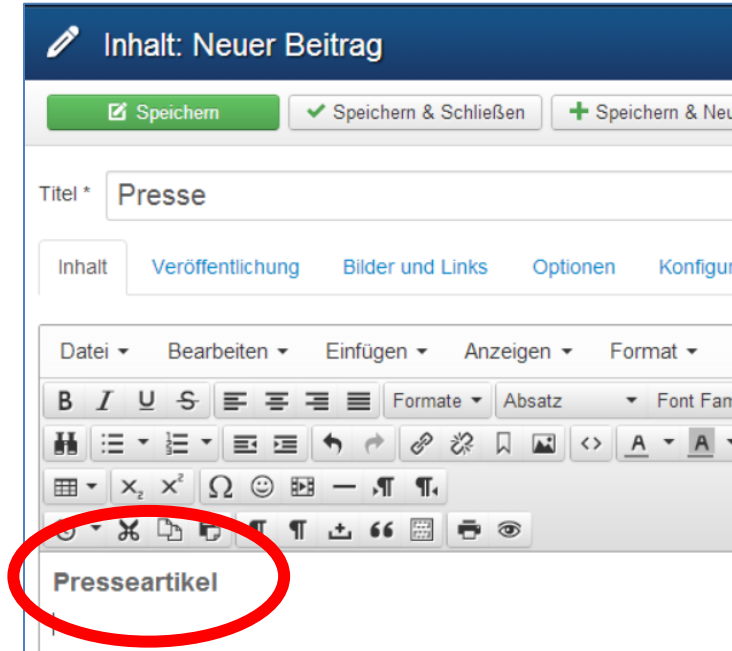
Inhalt: Neuer Beitrag

Speichern
Speichern & Schließen
Speichern & Neu

Titel *
Presse

Inhalt
Veröffentlichung
Bilder und Links
Optionen
Konfigur

Datei
Bearbeiten
Einfügen
Anzeigen
Format

B I U S
Formate
Absatz
Font Fam

Presseartikel